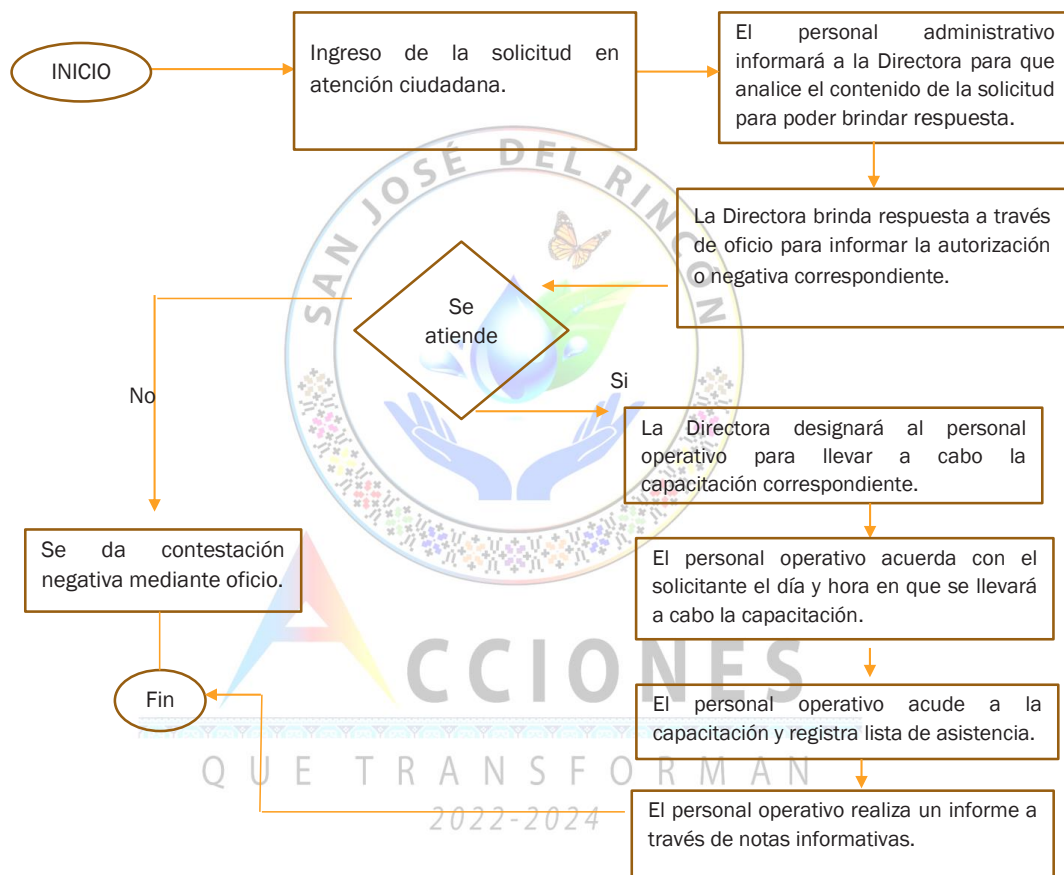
INICIO

Ingreso de la solicitud en atención ciudadana.

El personal administrativo informará a la Directora para que analice el contenido de la solicitud para poder brindar respuesta.

La Directora brinda respuesta a través de oficio para informar la autorización o negativa correspondiente.

SAN JOSÉ DEL RINCÓN

Se atiende

No

Si

La Directora designará al personal operativo para llevar a cabo la capacitación correspondiente.

Se da contestación negativa mediante oficio.

El personal operativo acuerda con el solicitante el día y hora en que se llevará a cabo la capacitación.

ACCIONES

Fin

El personal operativo acude a la capacitación y registra lista de asistencia.

QUE TRANSFORMAN

2022-2024

El personal operativo realiza un informe a través de notas informativas.